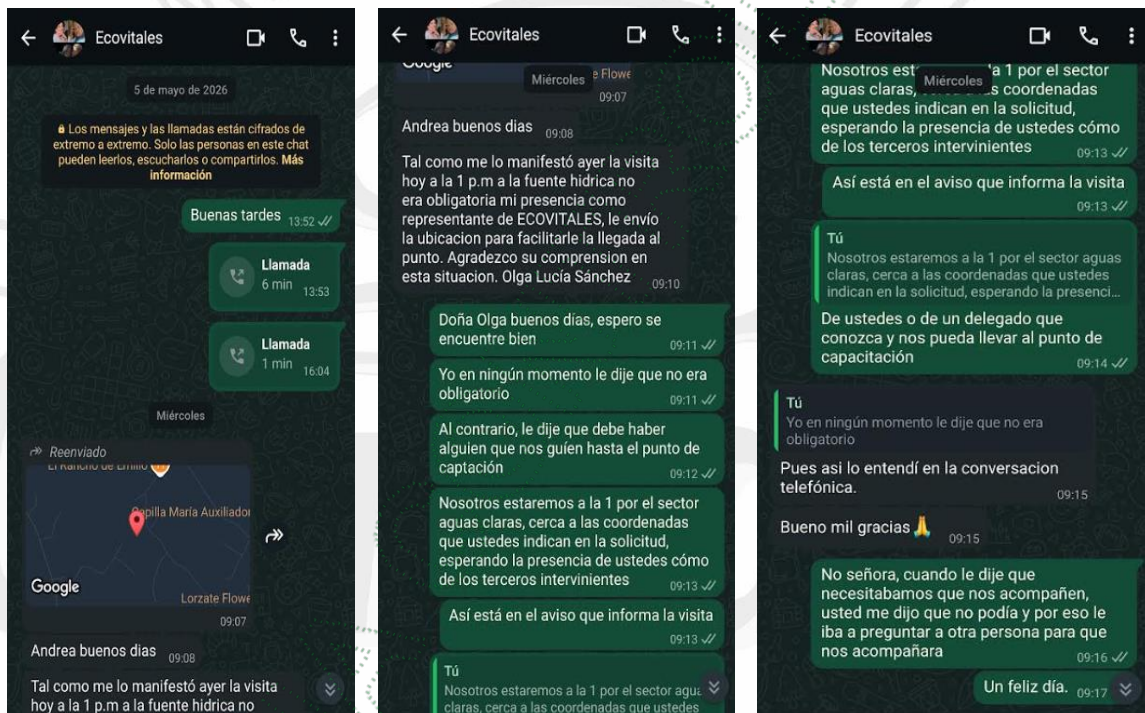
Ecovitales

5 de mayo de 2026

🔒 Los mensajes y las llamadas están cifrados de extremo a extremo. Solo las personas en este chat pueden leerlos, escucharlos o compartirlos. Más información

Buenas tardes 13:52

Llamada
6 min 13:53

Llamada
1 min 16:04

Miércoles

Reenviado

El Rancho de Emilio

Capilla María Auxiliador

Google

Lorzate Flowe

09:07

Andrea buenos dias 09:08

Tal como me lo manifestó ayer la visita hoy a la 1 p.m a la fuente hidrica no

Ecovitales

Google

Miércoles

e Flowe

09:07

Andrea buenos dias 09:08

Tal como me lo manifestó ayer la visita hoy a la 1 p.m a la fuente hidrica no era obligatoria mi presencia como representante de ECOVITALES, le envío la ubicacion para facilitarle la llegada al punto. Agradezco su comprension en esta situacion. Olga Lucía Sánchez 09:10

Doña Olga buenos días, espero se encuentre bien 09:11

Yo en ningún momento le dije que no era obligatorio 09:11

Al contrario, le dije que debe haber alguien que nos guíen hasta el punto de captación 09:12

Nosotros estaremos a la 1 por el sector aguas claras, cerca a las coordenadas que ustedes indican en la solicitud, esperando la presencia de ustedes cómo de los terceros intervinientes 09:13

Así está en el aviso que informa la visita 09:13

Tú
Nosotros estaremos a la 1 por el sector agua claras, cerca a las coordenadas que ustedes

Ecovitales

Nosotros este Miércoles a la 1 por el sector aguas claras, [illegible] s coordenadas que ustedes indican en la solicitud, esperando la presencia de ustedes cómo de los terceros intervinientes 09:13

Así está en el aviso que informa la visita 09:13

Tú
Nosotros estaremos a la 1 por el sector aguas claras, cerca a las coordenadas que ustedes indican en la solicitud, esperando la presenci...

De ustedes o de un delegado que conozca y nos pueda llevar al punto de capacitación 09:14

Tú
Yo en ningún momento le dije que no era obligatorio

Pues asi lo entendí en la conversacion telefónica. 09:15

Bueno mil gracias 🙏 09:15

No señora, cuando le dije que necesitabamos que nos acompañen, usted me dijo que no podía y por eso le iba a preguntar a otra persona para que nos acompañara 09:16

Un feliz día. 09:17